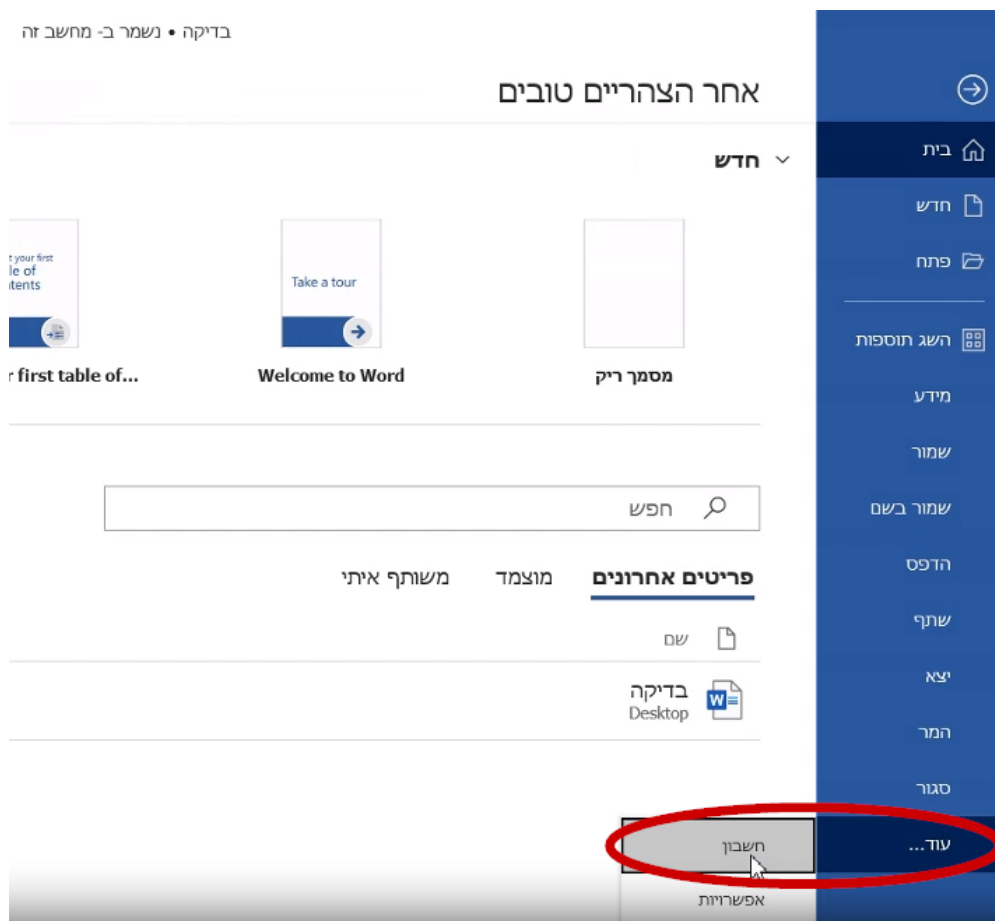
בדיקה • נשמר ב- מחשב זה

אחר הצהריים טובים

חדש

t your first
le of
tents

r first table of...

Take a tour

Welcome to Word

מסמך ריק

חפש

פריטים אחרונים
מוצמד
משותף איתי

שם

בדיקה
Desktop

בית
חדש
פתח
השג תוספות
מידע
שמור
שמור בשם
הדפס
שתף
יצא
המר
סגור
עוד...

חשבון
אפשרויות